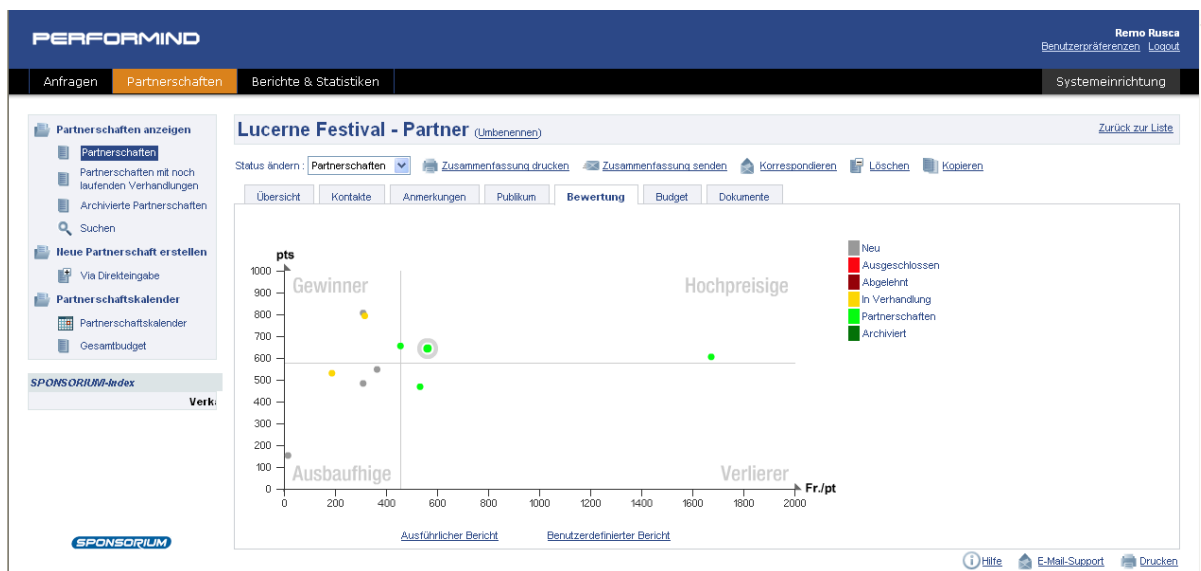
PERFORMIND

Remo Rusca
Benutzerpräferenzen Logout

Anfragen | Partnerschaften | Berichte & Statistiken | Systemeinrichtung

Partnerschaften anzeigen
Partnerschaften
Partnerschaften mit noch laufenden Verhandlungen
Archivierte Partnerschaften
Suchen
Neue Partnerschaft erstellen
Via Direkteingabe
Partnerschaftskalender
Partnerschaftskalender
Gesamtbudget

SPONSORIUM-Index
Verk

SPONSORIUM

Lucerne Festival - Partner (Umbenennen)

Zurück zur Liste

Status ändern : Partnerschaften
Zusammenfassung drucken
Zusammenfassung senden
Korrespondieren
Löschen
Kopieren

Übersicht | Kontakte | Anmerkungen | Publikum | Bewertung | Budget | Dokumente

pts
1000
900
800
700
600
500
400
300
200
100
0
Gewinner
Hochpreisige
Ausbaufhige
Verlierer
0 200 400 600 800 1000 1200 1400 1600 1800 2000
Fr./pt

Neu
Ausgeschlossen
Abgelehnt
In Verhandlung
Partnerschaften
Archiviert

Ausführlicher Bericht
Benutzerdefinierter Bericht

Hilfe
E-Mail-Support
Drucken